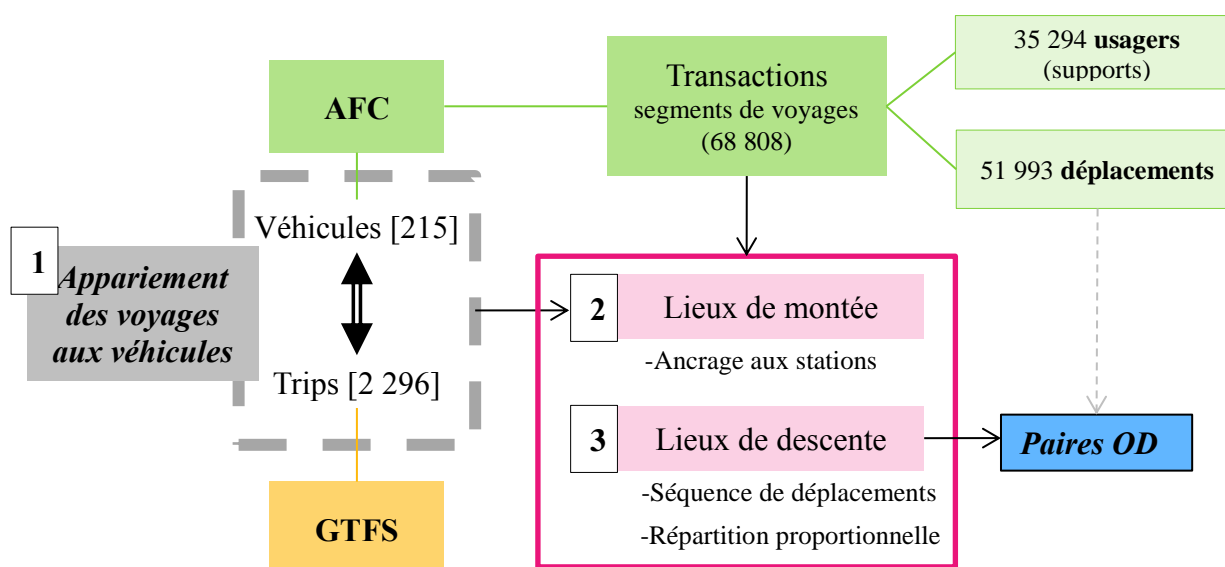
AFC

Transactions segments de voyages (68 808)

35 294 **usagers** (supports)

51 993 **déplacements**

Véhicules [215]

1 ***Appariement des voyages aux véhicules***

Trips [2 296]

GTFS

2 Lieux de montée

-Ancrage aux stations

3 Lieux de descente

-Séquence de déplacements

-Répartition proportionnelle

***Paires OD***